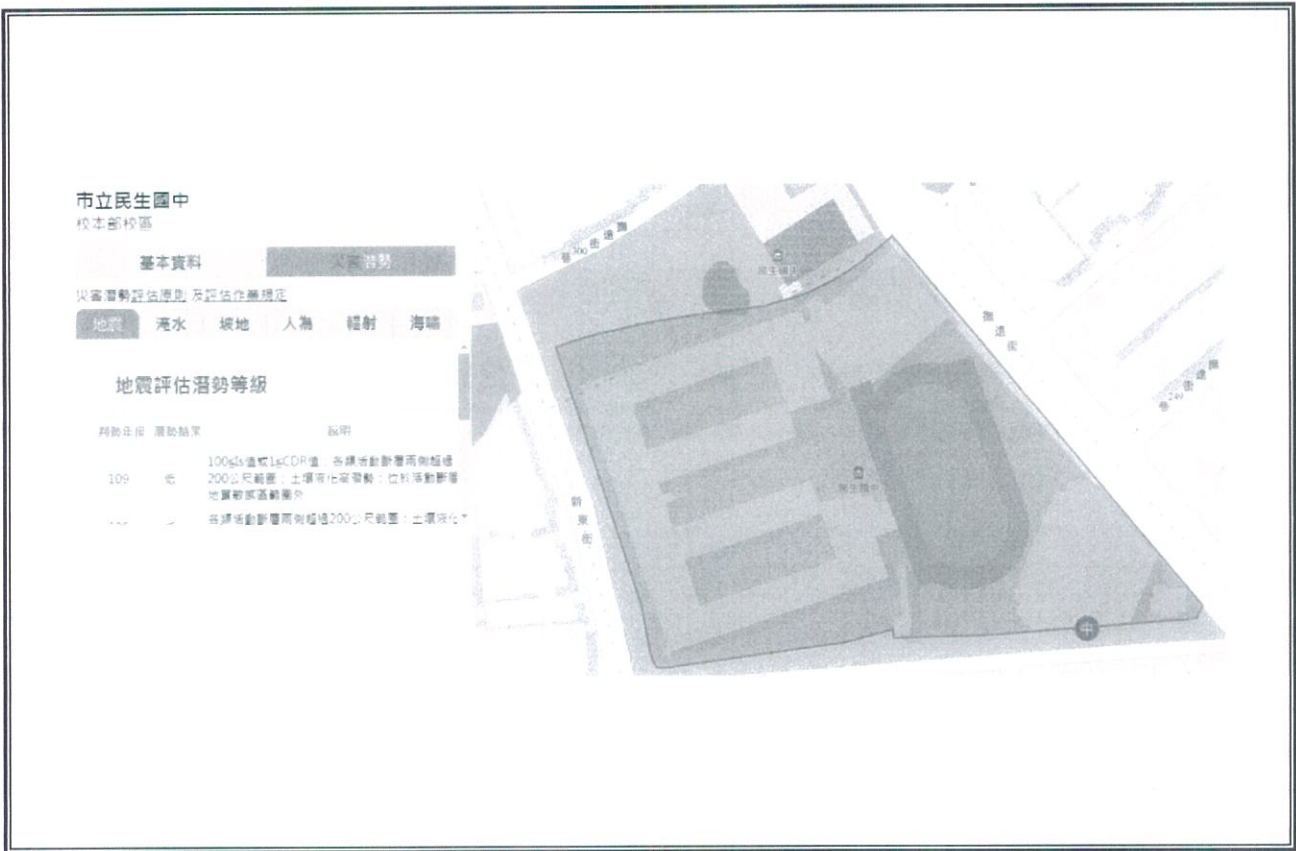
市立民生國中
校本部校區

基本資料　災害潛勢

災害潛勢評估原則 及評估作業規定

地震　淹水　坡地　人為　輻射　海嘯

地震評估潛勢等級

| 判斷年度 | 潛勢結果 | 說明 |
|---|---|---|
| 109 | 低 | 100gls值或1sCDR值，各類活動斷層兩側縱過200公尺範圍；土壤液化高潛勢；位於活動斷層地質敏感區範圍外 |
| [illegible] | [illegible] | 各類活動斷層兩側縱過200公尺範圍；土壤液化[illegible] |

巷300街道海
民生國中
街道街
街道巷 巷249
民生國中
街東新
中